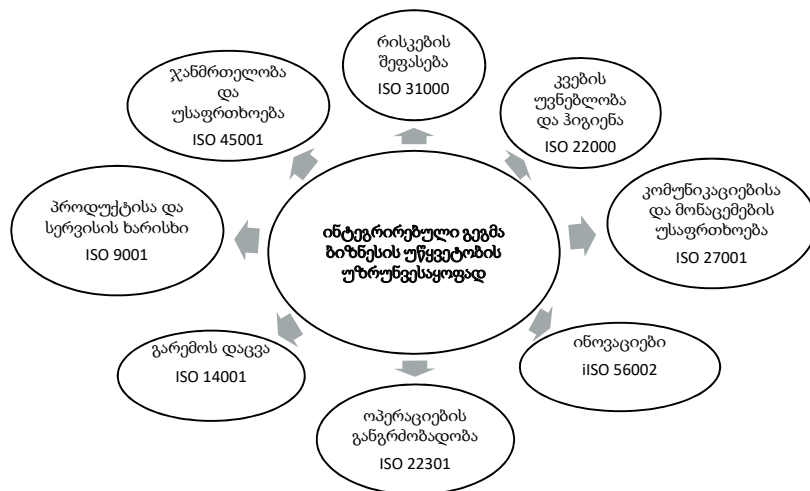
რისკების შეფასება
ISO 31000

ჯანმრთელობა და უსაფრთხოება
ISO 45001

კვების უვნებლობა და ჰიგიენა
ISO 22000

პროდუქტისა და სერვისის ხარისხი
ISO 9001

ინტეგრირებული გეგმა ბიზნესის უწყვეტობის უზრუნველსაყოფად

კომუნიკაციებისა და მონაცემების უსაფრთხოება
ISO 27001

გარემოს დაცვა
ISO 14001

ინოვაციები
iISO 56002

ოპერაციების განგრძობადობა
ISO 22301